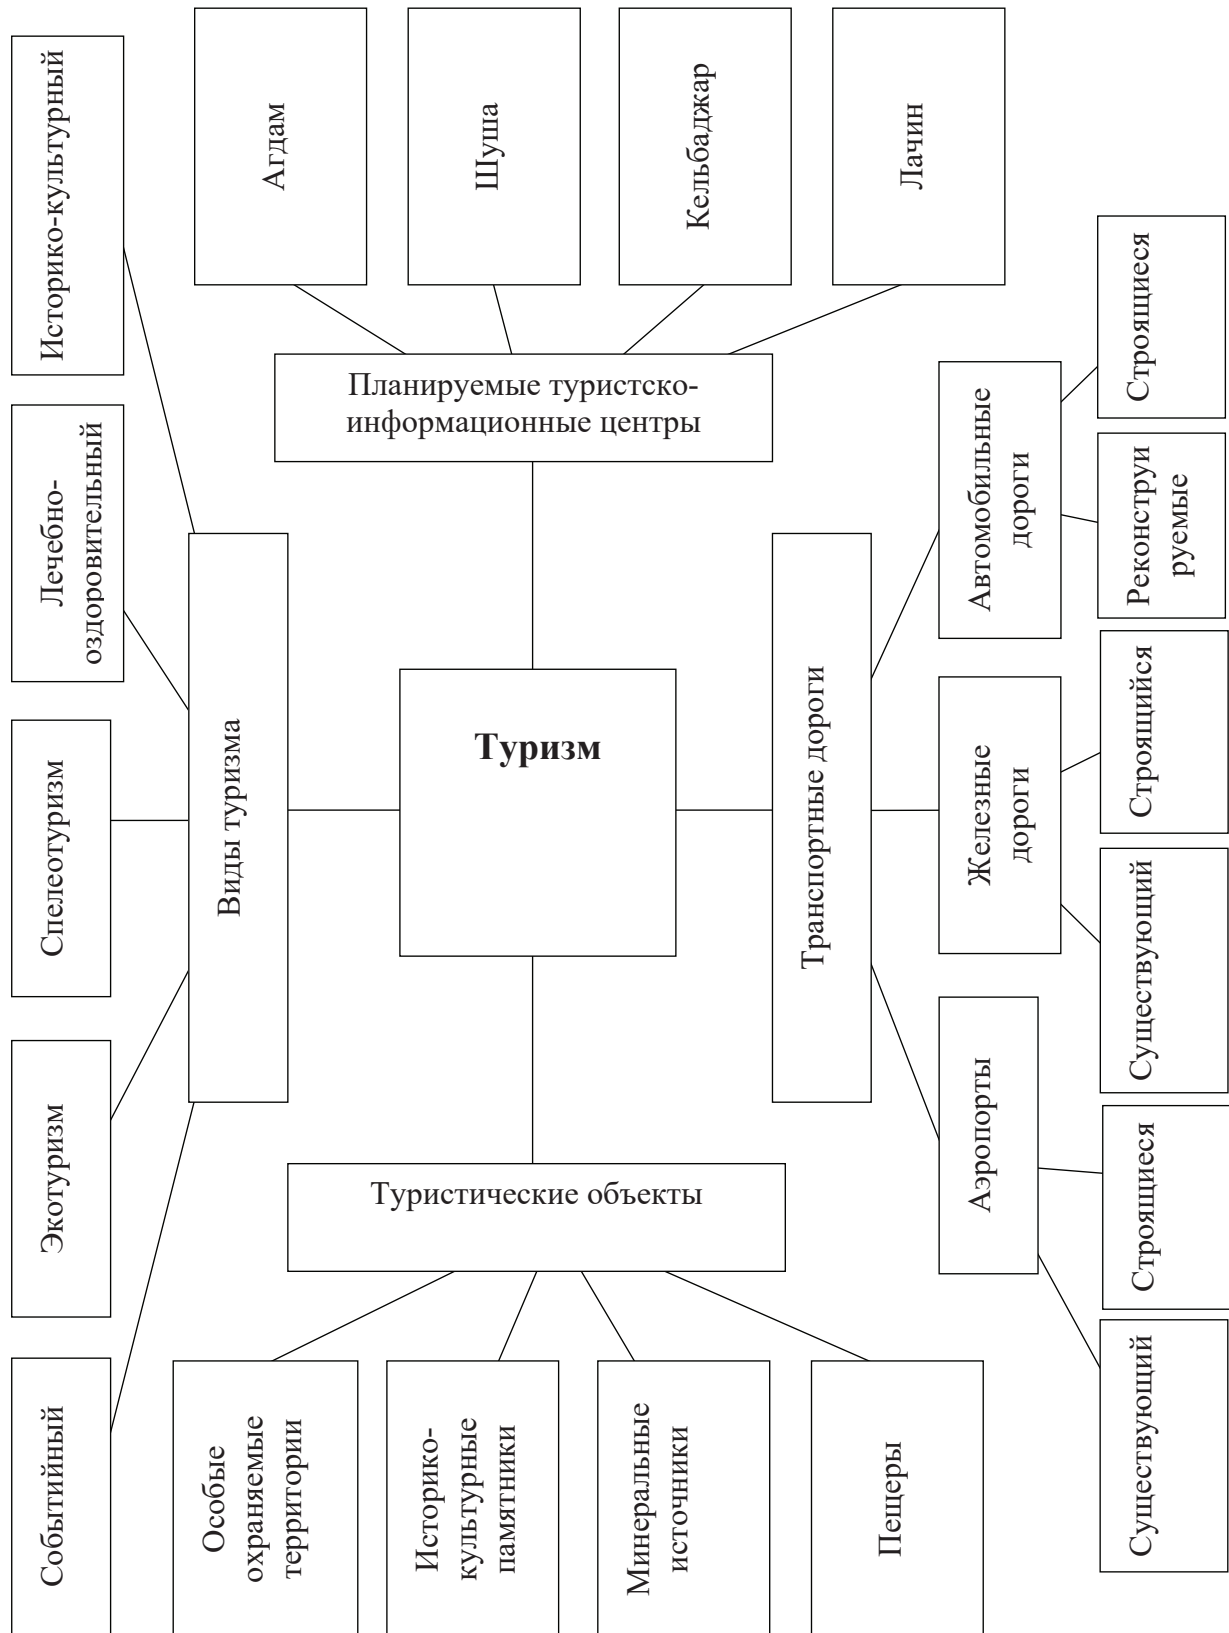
Туризм

Планируемые туристско-информационные центры

Агдам

Шуша

Кельбаджар

Лачин

Виды туризма

Историко-культурный

Лечебно-оздоровительный

Спелеотуризм

Экотуризм

Событийный

Транспортные дороги

Автомобильные дороги

Строящиеся

Реконструируемые

Железные дороги

Строящийся

Существующий

Аэропорты

Строящиеся

Существующий

Туристические объекты

Особые охраняемые территории

Историко-культурные памятники

Минеральные источники

Пещеры